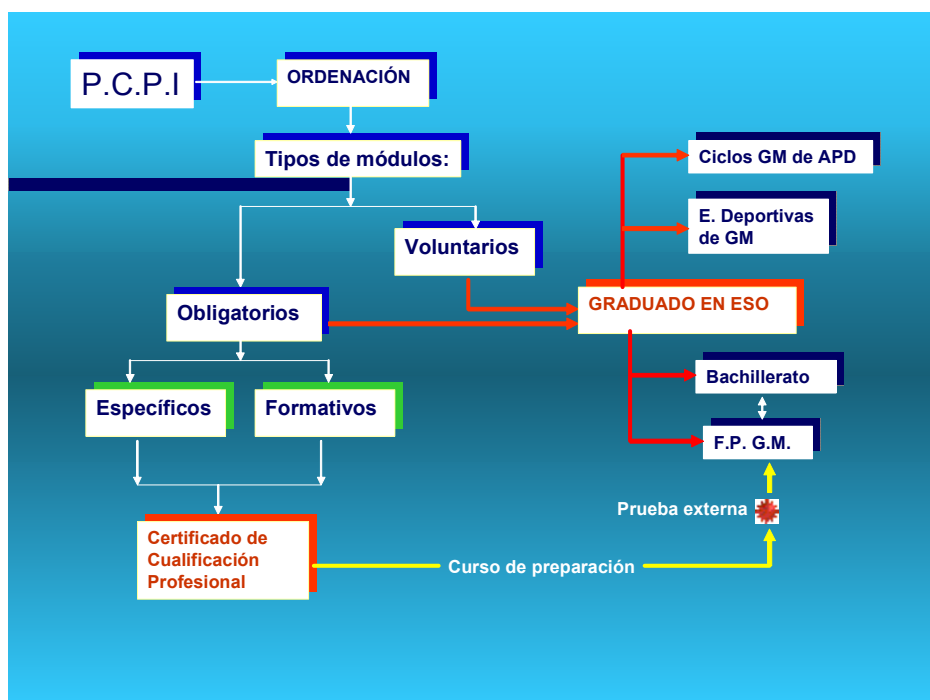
P.C.P.I

ORDENACIÓN

Tipos de módulos:

Voluntarios

Obligatorios

Específicos

Formativos

Certificado de Cualificación Profesional

Curso de preparación

GRADUADO EN ESO

Ciclos GM de APD

E. Deportivas de GM

Bachillerato

F.P. G.M.

Prueba externa